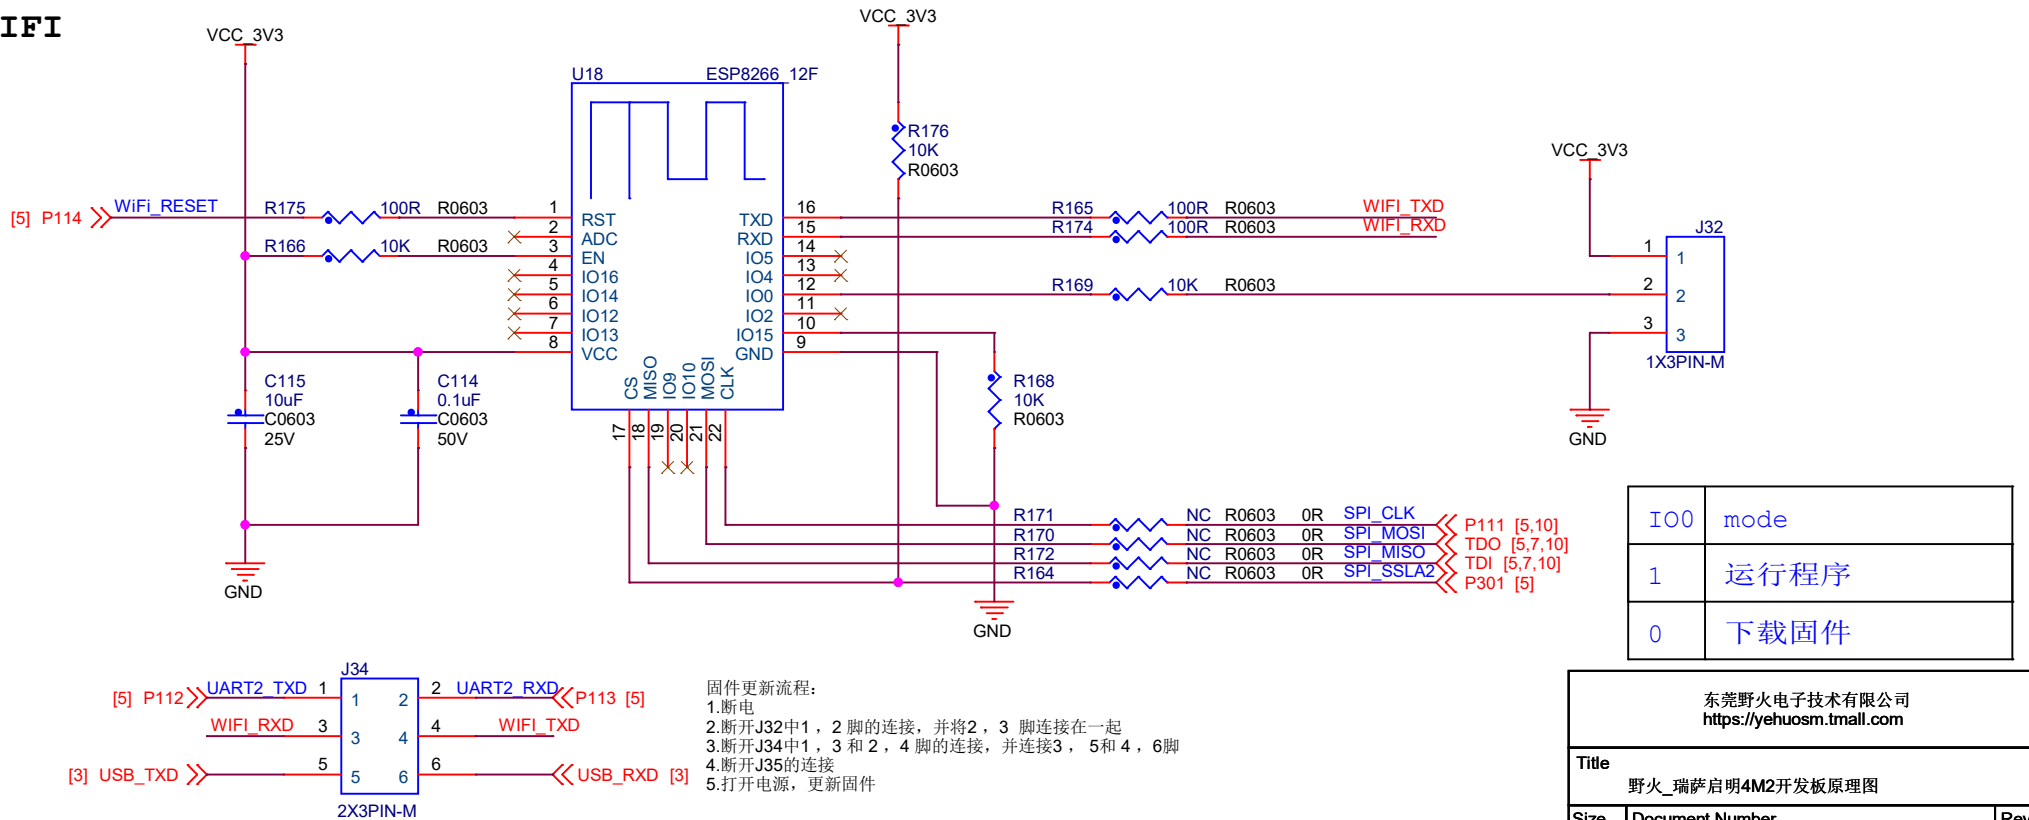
IFI

VCC_3V3

U18 ESP8266_12F

VCC_3V3

R176
10K
R0603

VCC_3V3

[5] P114 WiFi_RESET R175 100R R0603 1 RST TXD 16 R165 100R R0603 WIFI_TXD
R166 10K R0603 2 ADC RXD 15 R174 100R R0603 WIFI_RXD
3 EN IO5 14
4 IO16 IO4 13
5 IO14 IO0 12 R169 10K R0603
6 IO12 IO2 11
7 IO13 IO15 10
8 VCC GND 9

CS MISO IO9 IO10 MOSI CLK
17 18 19 20 21 22

J32
1 1
2 2
3 3
1X3PIN-M

GND

C115
10uF
C0603
25V

C114
0.1uF
C0603
50V

R168
10K
R0603

GND

R171 NC R0603 0R SPI_CLK P111 [5,10]
R170 NC R0603 0R SPI_MOSI TDO [5,7,10]
R172 NC R0603 0R SPI_MISO TDI [5,7,10]
R164 NC R0603 0R SPI_SSLA2 P301 [5]

GND

| IO0 | mode |
|---|---|
| 1 | 运行程序 |
| 0 | 下载固件 |

J34
[5] P112 UART2_TXD 1 1 2 2 UART2_RXD P113 [5]
WIFI_RXD 3 3 4 4 WIFI_TXD
[3] USB_TXD 5 5 6 6 USB_RXD [3]
2X3PIN-M

固件更新流程：
1.断电
2.断开J32中1，2 脚的连接，并将2，3 脚连接在一起
3.断开J34中1，3 和 2，4 脚的连接，并连接3， 5和 4，6脚
4.断开J35的连接
5.打开电源，更新固件

东莞野火电子技术有限公司
https://yehuosm.tmall.com
Title
野火_瑞萨启明4M2开发板原理图
Size Document Number Rev